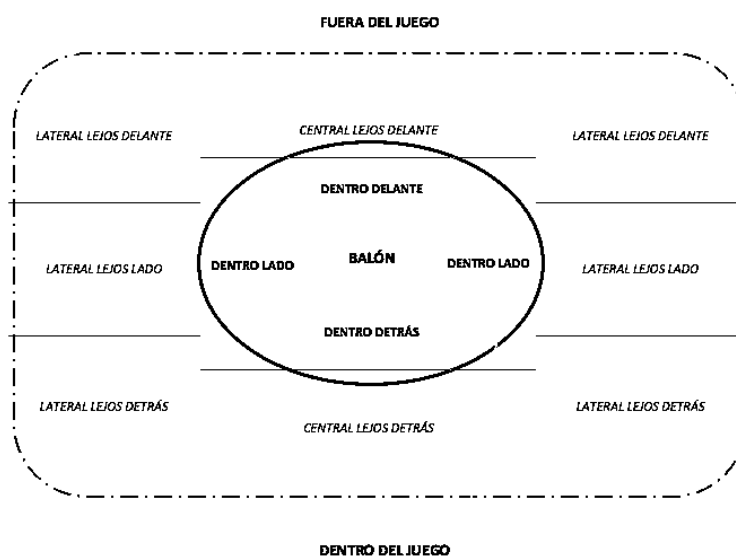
FUERA DEL JUEGO

LATERAL LEJOS DELANTE

CENTRAL LEJOS DELANTE

LATERAL LEJOS DELANTE

DENTRO DELANTE

LATERAL LEJOS LADO

DENTRO LADO

BALÓN

DENTRO LADO

LATERAL LEJOS LADO

DENTRO DETRÁS

LATERAL LEJOS DETRÁS

CENTRAL LEJOS DETRÁS

LATERAL LEJOS DETRÁS

DENTRO DEL JUEGO